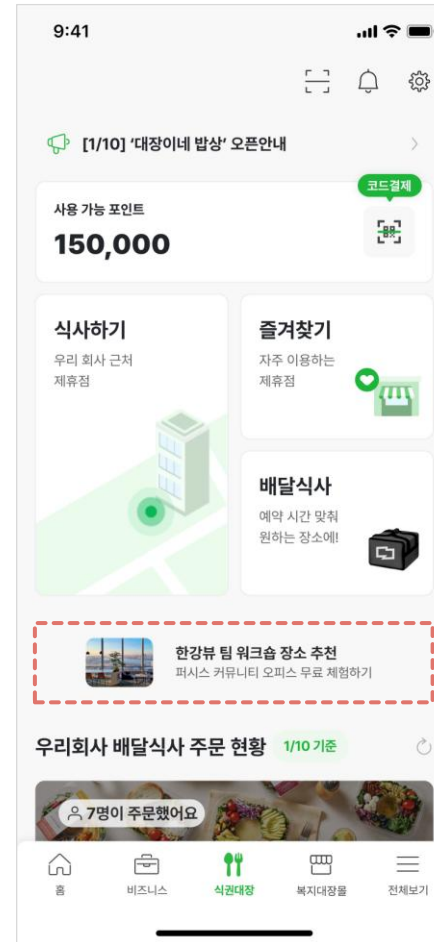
9:41

[1/10] '대장이네 밥상' 오픈안내

코드결제

사용 가능 포인트
150,000

식사하기
우리 회사 근처 제휴점

즐겨찾기
자주 이용하는 제휴점

배달식사
예약 시간 맞춰 원하는 장소에!

한강뷰 팀 워크숍 장소 추천
퍼시스 커뮤니티 오피스 무료 체험하기

우리회사 배달식사 주문 현황 1/10 기준

7명이 주문했어요

홈 비즈니스 식권대장 복지대장몰 전체보기